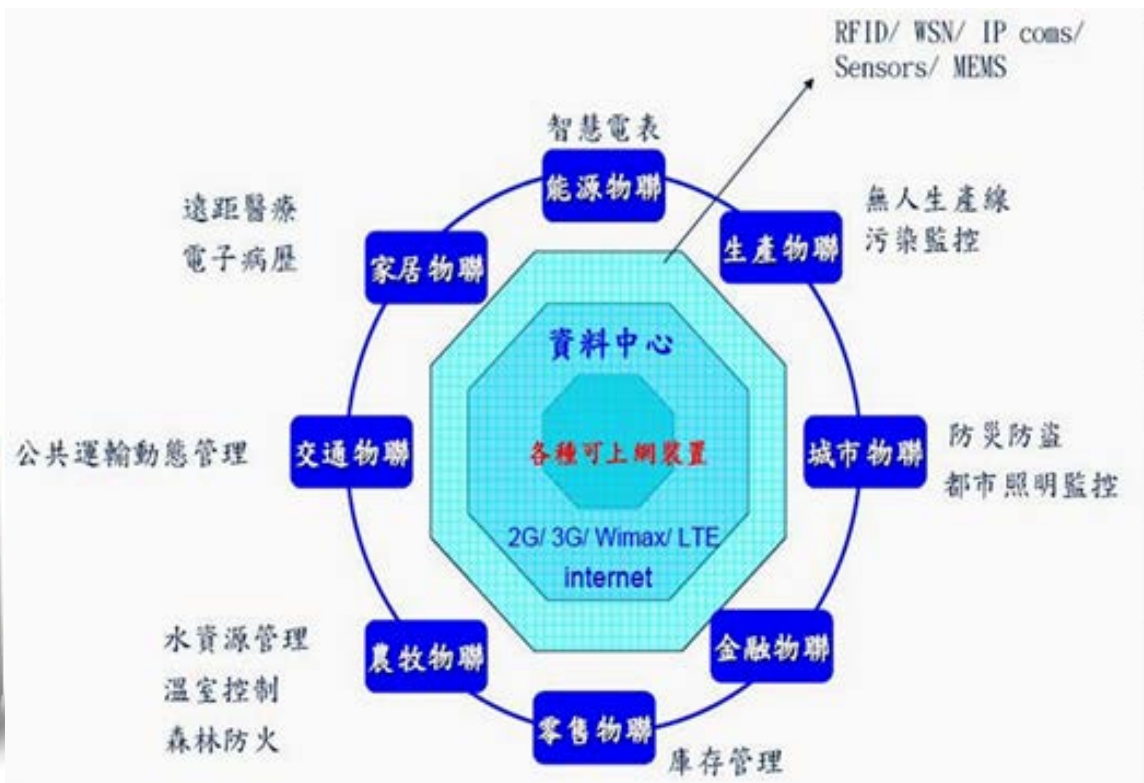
RFID/ WSN/ IP coms/ Sensors/ MEMS

智慧電表

能源物聯

遠距醫療
電子病歷

家居物聯

生產物聯

無人生產線
污染監控

資料中心

各種可上網裝置

2G/ 3G/ Wimax/ LTE
internet

公共運輸動態管理

交通物聯

城市物聯

防災防盜
都市照明監控

水資源管理
溫室控制
森林防火

農牧物聯

金融物聯

零售物聯

庫存管理